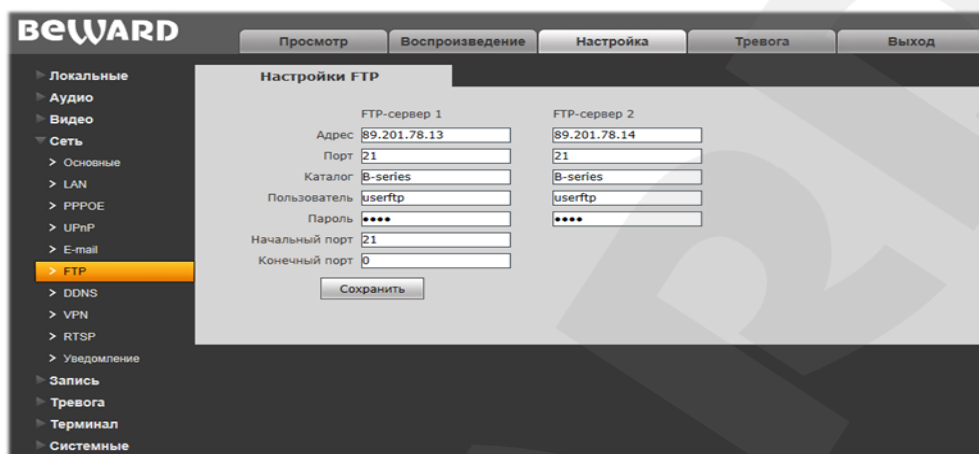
BEWARD

Просмотр
Воспроизведение
Настройка
Тревога
Выход

Локальные
Аудио
Видео
Сеть
> Основные
> LAN
> PPPOE
> UPnP
> E-mail
> FTP
> DDNS
> VPN
> RTSP
> Уведомление
Запись
Тревога
Терминал
Системные

Настройки FTP

| | FTP-сервер 1 | FTP-сервер 2 |
|---|---|---|
| Адрес | 89.201.78.13 | 89.201.78.14 |
| Порт | 21 | 21 |
| Каталог | B-series | B-series |
| Пользователь | userftp | userftp |
| Пароль | •••• | •••• |
| Начальный порт | 21 | |
| Конечный порт | 0 | |

Сохранить